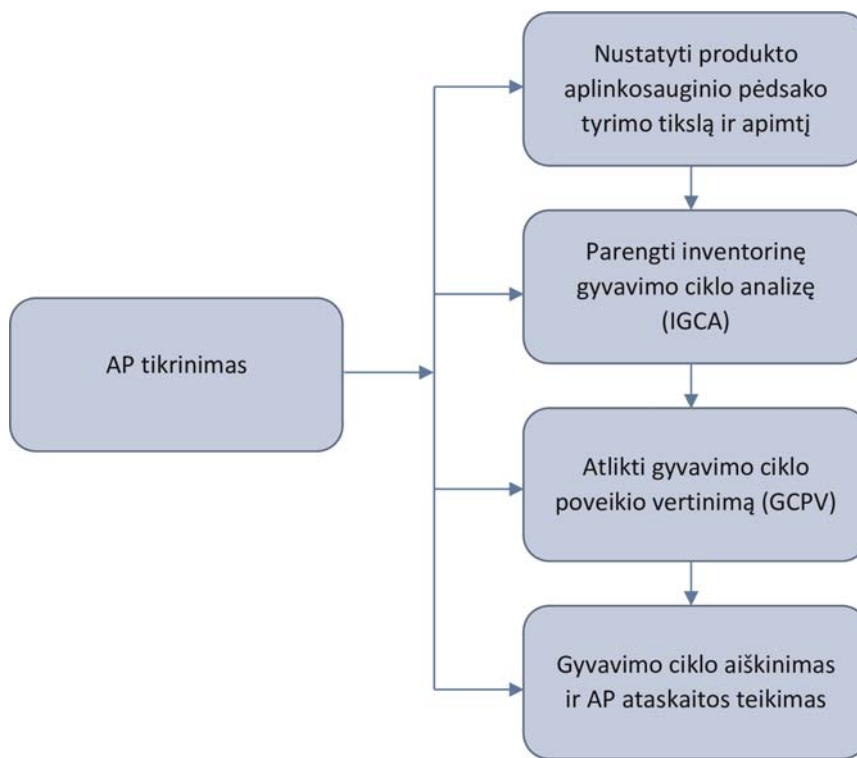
AP tikrinimas

Nustatyti produkto aplinkosauginio pėdsako tyrimo tikslą ir apimtį

Parengti inventorinę gyvavimo ciklo analizę (IGCA)

Atlikti gyvavimo ciklo poveikio vertinimą (GCPV)

Gyvavimo ciklo aiškinimas ir AP ataskaitos teikimas